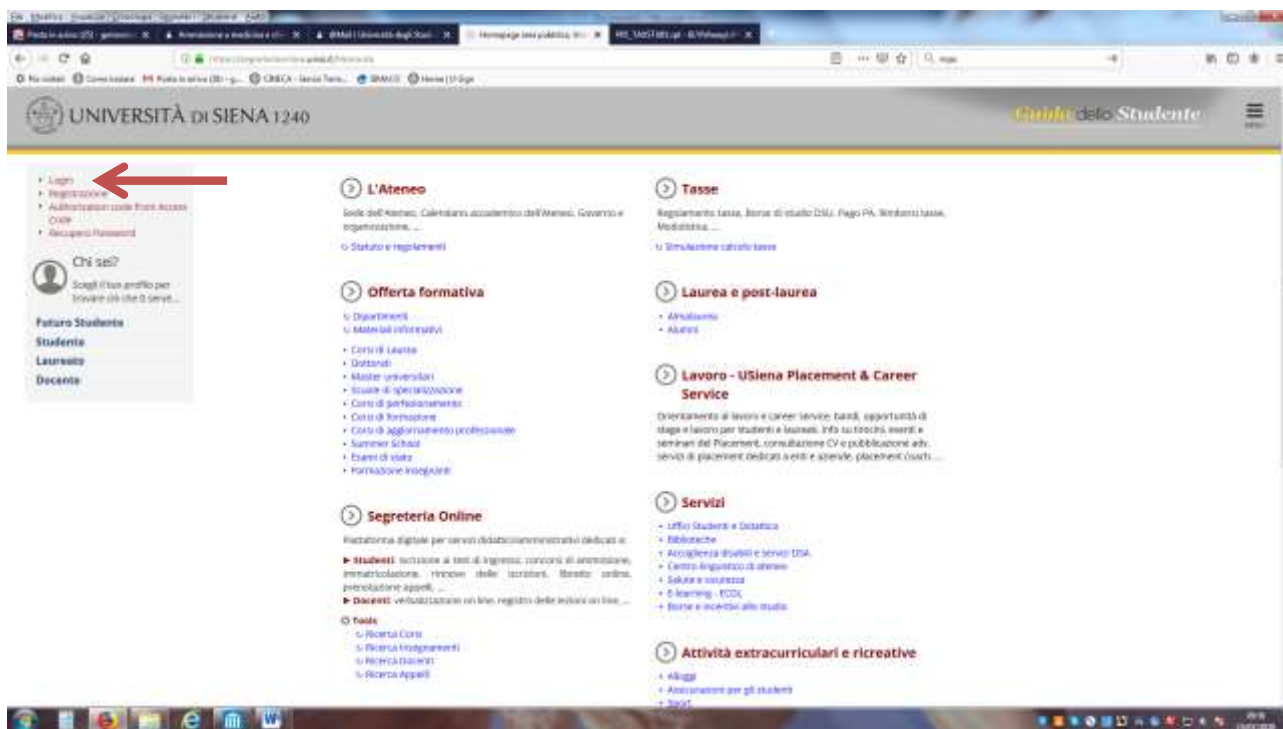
UNIVERSITÀ DI SIENA 1240

Guida dello Studente

Login
Registrazione
Autorizzazioni code from Access Code
Recupero Password

Chi sei?
Scegli il tuo profilo per trovare ciò che ti serve...

Futuro Studente
Studente
Laureato
Docente

L'Ateneo
Sede dell'Ateneo, Calendario accademico dell'Ateneo, Governo e organizzazione, ...
Statuto e regolamenti

Offerta formativa
Dipartimenti
Materiali informativi
Corsi di Laurea
Dottorati
Master universitari
Scuole di specializzazione
Corsi di perfezionamento
Corsi di formazione
Corsi di aggiornamento professionale
Summer School
Esami di stato
Formazione insegnanti

Segreteria Online
Piattaforma digitale per servizi didattico/amministrativi dedicati a:
► Studenti: iscrizione ai test di ingresso, concorsi di ammissione, immatricolazione, rinnovo delle iscrizioni, libretto online, prenotazione appelli, ...
► Docenti: verbalizzazione on line, registro delle lezioni on line, ...
Tools
Ricerca Corsi
Ricerca Insegnamenti
Ricerca Docenti
Ricerca Appelli

Tasse
Regolamento tasse, Borse di studio DSU, Pago PA, Rimborsi tasse, Modulistica, ...
Simulazione calcolo tasse

Laurea e post-laurea
Almalaurea
Alumni

Lavoro - USiena Placement & Career Service
Orientamento al lavoro e career service: bandi, opportunità di stage e lavoro per studenti e laureati. Info su tirocini, eventi e seminari del Placement, consultazione CV e pubblicazione adv, servizi di placement dedicati a enti e aziende, placement coach, ...

Servizi
Ufficio Studenti e Didattica
Biblioteche
Accoglienza disabili e servizi DSA
Centro linguistico di ateneo
Salute e sicurezza
E-learning - ECDL
Borse e incentivi allo studio

Attività extracurriculari e ricreative
Alloggi
Associazioni per gli studenti
Sport